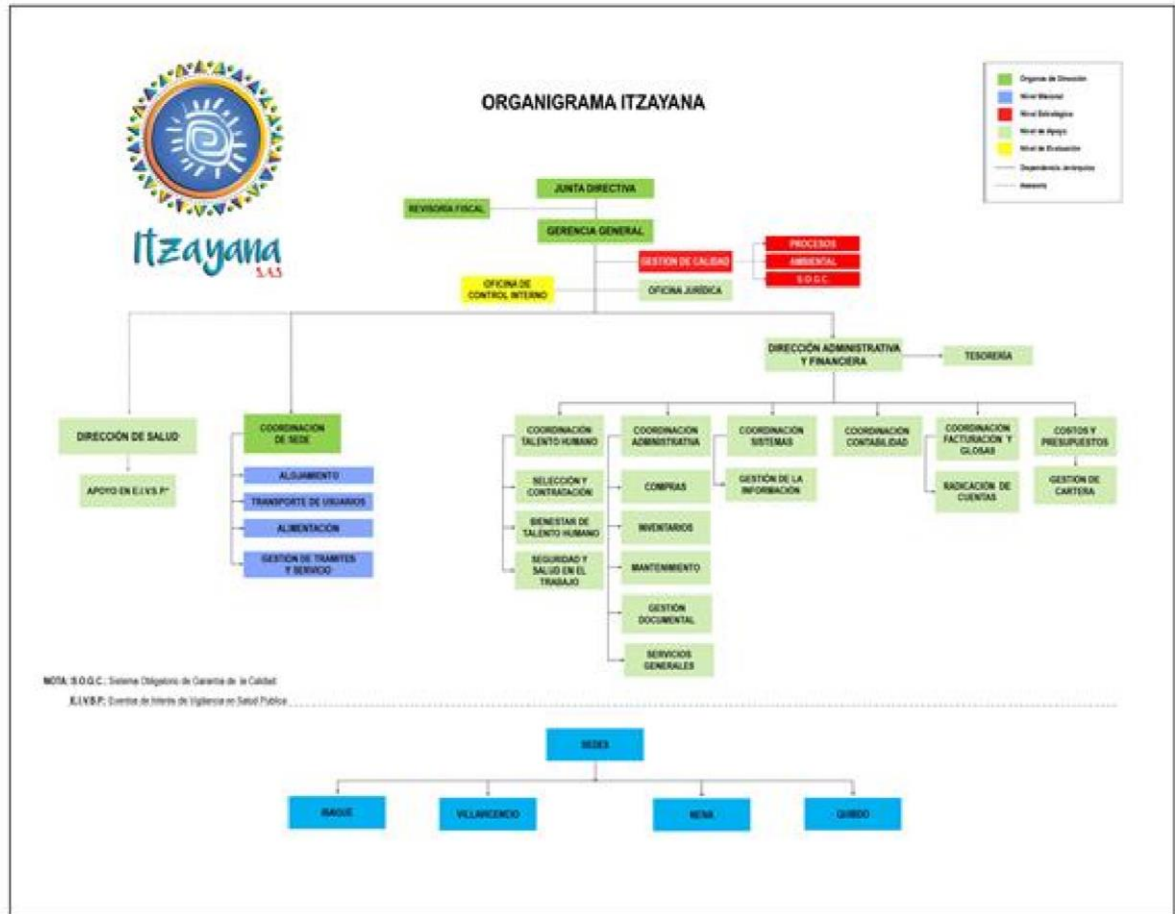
Itzayana
S.A.S

ORGANIGRAMA ITZAYANA

Organos de Dirección
Nivel Misional
Nivel Estratégico
Nivel de Apoyo
Nivel de Evaluación
Dependencia Jerárquica
Asesoría

JUNTA DIRECTIVA
REVISORÍA FISCAL
GERENCIA GENERAL
GESTION DE CALIDAD
PROCESOS
AMBIENTAL
S.O.G.C.
OFICINA DE CONTROL INTERNO
OFICINA JURÍDICA

DIRECCIÓN ADMINISTRATIVA Y FINANCIERA
TESORERÍA

DIRECCIÓN DE SALUD
APOYO EN E.I.V.S.P*

COORDINACIÓN DE SEDE
ALOJAMIENTO
TRANSPORTE DE USUARIOS
ALIMENTACIÓN
GESTION DE TRAMITES Y SERVICIO

COORDINACIÓN TALENTO HUMANO
SELECCIÓN Y CONTRATACIÓN
BIENESTAR DE TALENTO HUMANO
SEGURIDAD Y SALUD EN EL TRABAJO

COORDINACIÓN ADMINISTRATIVA
COMPRAS
INVENTARIOS
MANTENIMIENTO
GESTIÓN DOCUMENTAL
SERVICIOS GENERALES

COORDINACIÓN SISTEMAS
GESTIÓN DE LA INFORMACIÓN

COORDINACIÓN CONTABILIDAD

COORDINACIÓN FACTURACIÓN Y GLOSAS
RADICACIÓN DE CUENTAS

COSTOS Y PRESUPUESTOS
GESTIÓN DE CARTERA

NOTA: S.O.G.C.: Sistema Obligatorio de Garantía de la Calidad
E.I.V.S.P.: Eventos de Interés de Vigilancia en Salud Publica

SEDES
IBAGUE
VILLAVICENCIO
NEIVA
QUIBDO